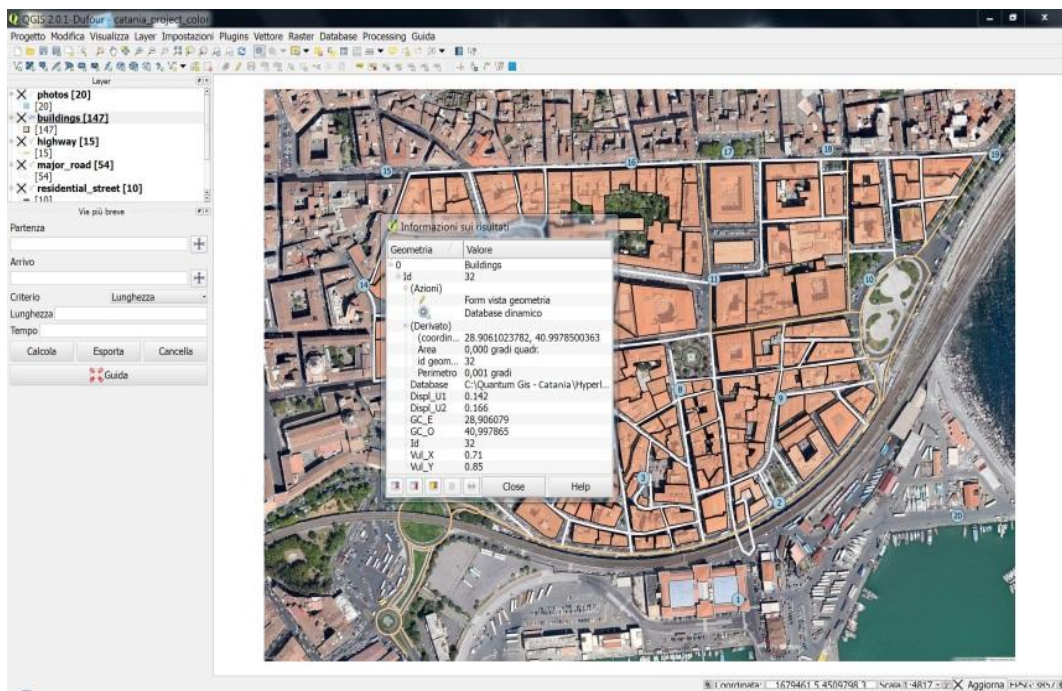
QGIS 2.0.1-Dufour - catania_project_color

Progetto Modifica Visualizza Layer Impostazioni Plugins Vettore Raster Database Processing Guida

Layer

photos [20]
[20]
buildings [147]
[147]
highway [15]
[15]
major_road [54]
[54]
residential_street [10]
[10]

Via più breve

Partenza

Arrivo

Criterio Lunghezza
Lunghezza
Tempo

Calcola Esporta Cancella

Guida

Informazioni sui risultati

| Geometria | Valore |
|---|---|
| 0 | Buildings |
| Id | 32 |
| (Azioni) | |
| | Form vista geometria |
| | Database dinamico |
| (Derivato) | |
| (coordin... | 28.9061023782, 40.9978500363 |
| Area | 0,000 gradi quadr. |
| id geom... | 32 |
| Perimetro | 0,001 gradi |
| Database | C:\Quantum Gis - Catania\Hyperl... |
| Displ_U1 | 0.142 |
| Displ_U2 | 0.166 |
| GC_E | 28,906079 |
| GC_O | 40,997865 |
| Id | 32 |
| Vul_X | 0.71 |
| Vul_Y | 0.85 |

Close Help

15 16 17 18 19 14 13 10 8 9 3 2 20 1

Coordinata: 1679461.5,4509798.3 Scala 1:4817 Aggiorna EPSG:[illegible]